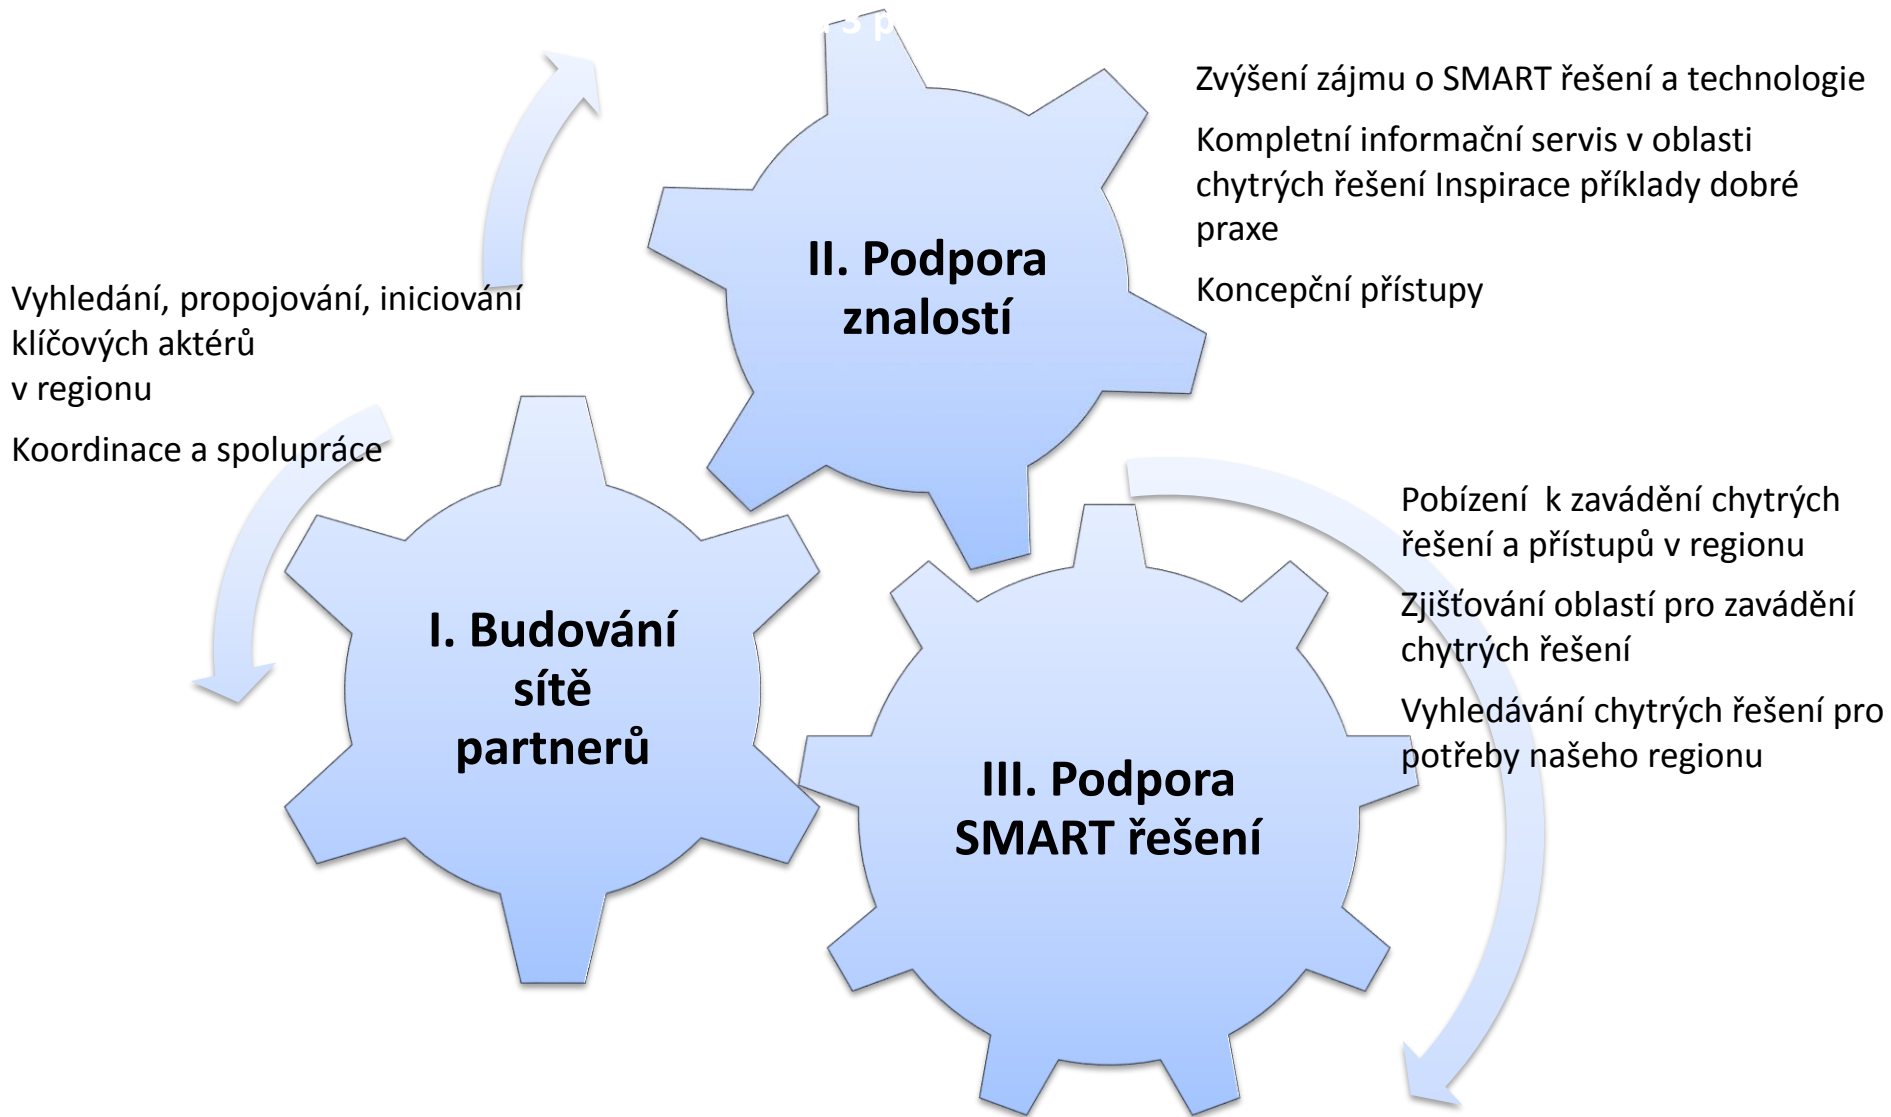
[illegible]

II. Podpora znalostí

Zvýšení zájmu o SMART řešení a technologie

Kompletní informační servis v oblasti chytrých řešení Inspirace příklady dobré praxe

Koncepční přístupy

Vyhledání, propojování, iniciování klíčových aktérů
v regionu

Koordinace a spolupráce

I. Budování sítě partnerů

III. Podpora SMART řešení

Pobízení k zavádění chytrých řešení a přístupů v regionu

Zjišťování oblastí pro zavádění chytrých řešení

Vyhledávání chytrých řešení pro potřeby našeho regionu